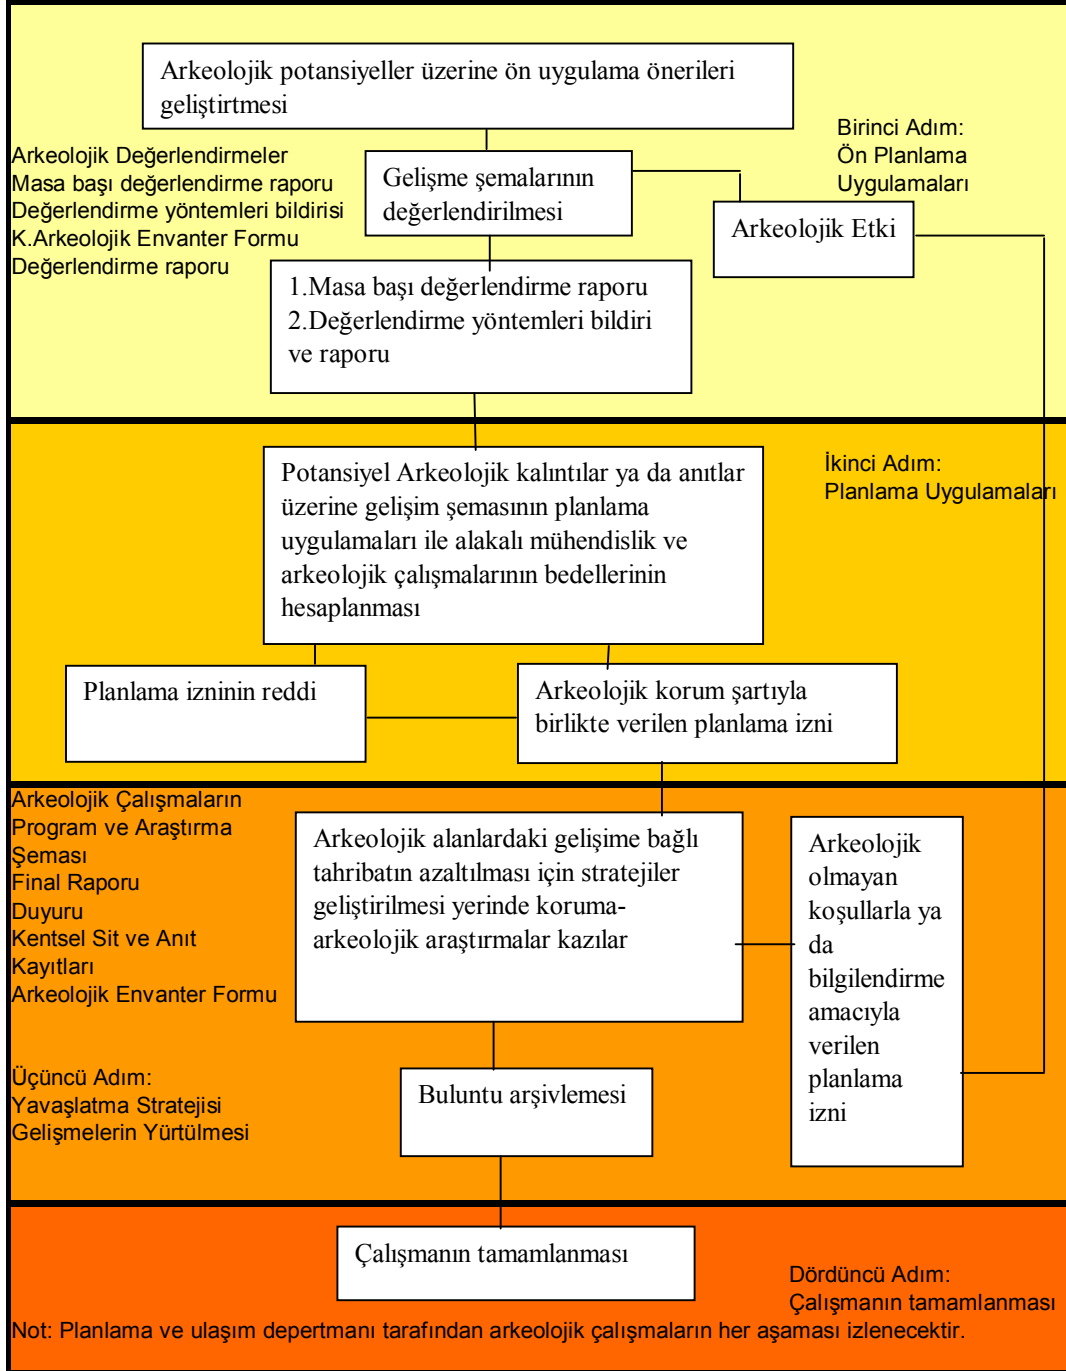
Arkeolojik potansiyeller üzerine ön uygulama önerileri geliştirtmesi

Birinci Adım:
Ön Planlama
Uygulamaları

Arkeolojik Değerlendirmeler
Masa başı değerlendirme raporu
Değerlendirme yöntemleri bildirisi
K.Arkeolojik Envanter Formu
Değerlendirme raporu

Gelişme şemalarının değerlendirilmesi

Arkeolojik Etki

1.Masa başı değerlendirme raporu
2.Değerlendirme yöntemleri bildiri ve raporu

İkinci Adım:
Planlama Uygulamaları

Potansiyel Arkeolojik kalıntılar ya da anıtlar üzerine gelişim şemasının planlama uygulamaları ile alakalı mühendislik ve arkeolojik çalışmalarının bedellerinin hesaplanması

Planlama izninin reddi

Arkeolojik korum şartıyla birlikte verilen planlama izni

Arkeolojik Çalışmaların
Program ve Araştırma
Şeması
Final Raporu
Duyuru
Kentsel Sit ve Anıt
Kayıtları
Arkeolojik Envanter Formu

Arkeolojik alanlardaki gelişime bağlı tahribatın azaltılması için stratejiler geliştirilmesi yerinde koruma-arkeolojik araştırmalar kazılar

Arkeolojik olmayan koşullarla ya da bilgilendirme amacıyla verilen planlama izni

Üçüncü Adım:
Yavaşlatma Stratejisi
Gelişmelerin Yürtülmesi

Buluntu arşivlemesi

Çalışmanın tamamlanması

Dördüncü Adım:
Çalışmanın tamamlanması

Not: Planlama ve ulaşım depertmanı tarafından arkeolojik çalışmaların her aşaması izlenecektir.